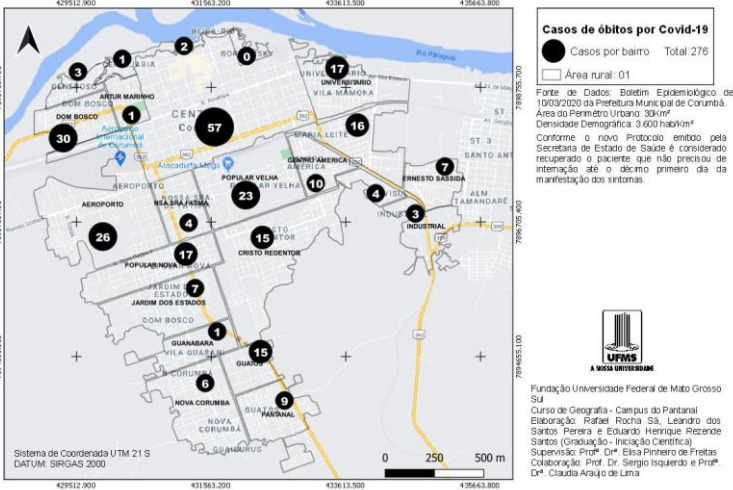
429512.900 431563.200 433613.500 435663.800

Casos de óbitos por Covid-19

Casos por bairro Total:276

Área rural: 01

Fonte de Dados: Boletim Epidemiológico de 10/03/2020 da Prefeitura Municipal de Corumbá.
Área do Perímetro Urbano: 30Km²
Densidade Demográfica: 3.600 hab/Km²

Conforme o novo Protocolo emitido pela Secretaria de Estado de Saúde é considerado recuperado o paciente que não precisou de internação até o décimo primeiro dia da manifestação dos sintomas.

Rio Paraguai

1 2 0 3 17 1 57 30 16 7 10 4 23 3 4 26 15 17 7 1 15 6 9

ARTUR MARINHO
DOM BOSCO
GENEROSO
DOM BOSCO
UNIVERSITÁRIO
VILA MAMORA
MARIA LEITE
CENTRO AMÉRICA
ERNESTO SASSIDA
POPULAR VELHA
AEROPORTO
AEROPORTO
NSA SRA FATIMA
INDUSTRIAL
CRISTO REDENTOR
POPULAR NOVA
JARDIM DOS ESTADOS
DOM BOSCO
GUANABARA
VILA GUARANI
GUATÓS
NOVA CORUMBÁ
PANTANAL
NOVA CORUMBÁ
ALM TAMANDARÉ
SANTO ANTÔNIO
Aeroporto Internacional de Corumbá
Atacadão Mega

7896755.700
7896705.400
7894655.100

UFMS
A NOSSA UNIVERSIDADE

Fundação Universidade Federal de Mato Grosso Sul
Curso de Geografia - Campus do Pantanal
Elaboração: Rafael Rocha Sá, Leandro dos Santos Pereira e Eduardo Henrique Rezende Santos (Graduação - Iniciação Científica)
Supervisão: Profª. Drª. Elisa Pinheiro de Freitas
Colaboração: Prof. Dr. Sergio Isquierdo e Profª. Drª. Claudia Araújo de Lima

Sistema de Coordenada UTM 21 S
DATUM: SIRGAS 2000

0 250 500 m

429512.900 431563.200 433613.500 435663.800